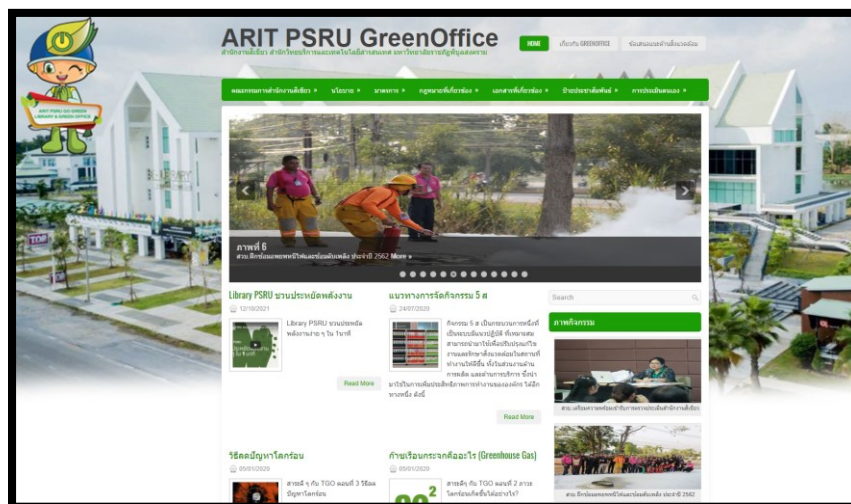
ARIT PSRU GreenOffice

สำนักงานสีเขียว สำนักวิทยบริการและเทคโนโลยีสารสนเทศ มหาวิทยาลัยราชภัฏพิบูลสงคราม

HOME เกี่ยวกับ GREENOFFICE ข้อเสนอแนะด้านสิ่งแวดล้อม

ARIT PSRU GO GREEN LIBRARY & GREEN OFFICE

คณะกรรมการสำนักงานสีเขียว » นโยบาย » มาตรการ » กฎหมายที่เกี่ยวข้อง » เอกสารที่เกี่ยวข้อง » ประชาสัมพันธ์ » การประเมินตนเอง »

LIBRARY

ภาพที่ 6

สวน ฝึกซ้อมแผนอพยพหนีไฟและซ้อมดับเพลิง ประจำปี 2562 More »

Library PSRU ชวนประหยัดพลังงาน

12/10/2021

Library PSRU ชวนประหยัดพลังงานง่าย ๆ ใน ...

Read More

แนวทางการจัดกิจกรรม 5 ส

24/07/2020

กิจกรรม 5 ส เป็นกระบวนการหนึ่งที่เป็นระบบเป็นแนวปฏิบัติ ที่เหมาะสม สามารถนำมาใช้เพื่อปรับปรุงแก้ไขงานและรักษาสิ่งแวดล้อมในสถานที่ทำงานให้ดีขึ้น ทั้งในส่วนงานด้านการผลิต และด้านการบริการ ซึ่งนำมาใช้ในการเพิ่มประสิทธิภาพการทำงานขององค์กร ได้อีกทางหนึ่ง ดังนี้

Read More

Search

ภาพกิจกรรม

สวน เตรียมความพร้อมเข้ารับการตรวจประเมินสำนักงานสีเขียว

วิธีลดปัญหาโลกร้อน

09/01/2020

สายฟ้า ๆ กับ TGO ตอนที่ 3 วิธีลดปัญหาโลกร้อน

ก๊าซเรือนกระจกคืออะไร (Greenhouse Gas)

09/01/2020

สายฟ้า กับ TGO ตอนที่ 2 ภาวะโลกร้อนเกิดขึ้นได้อย่างไร?

สวน ฝึกซ้อมแผนอพยพหนีไฟและซ้อมดับเพลิง ประจำปี 2562